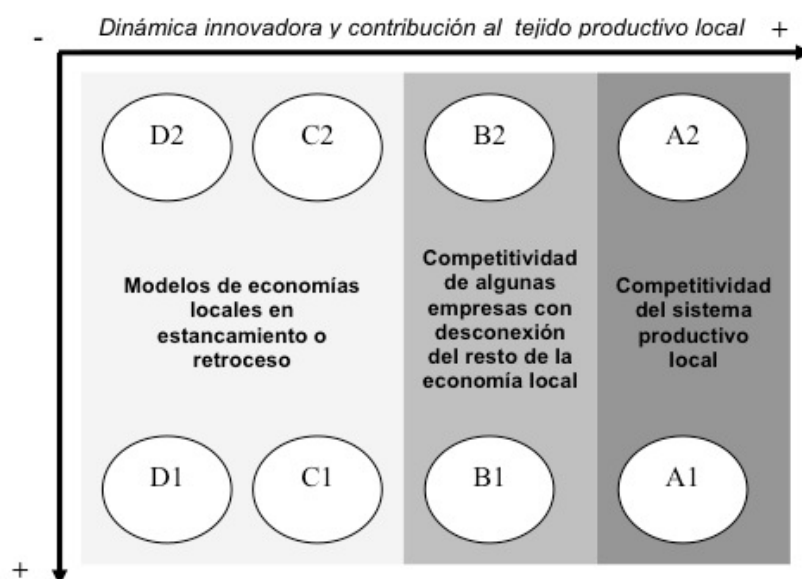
- Dinámica innovadora y contribución al tejido productivo local +

D2

C2

B2

A2

Modelos de economías locales en estancamiento o retroceso

Competitividad de algunas empresas con desconexión del resto de la economía local

Competitividad del sistema productivo local

D1

C1

B1

A1

+